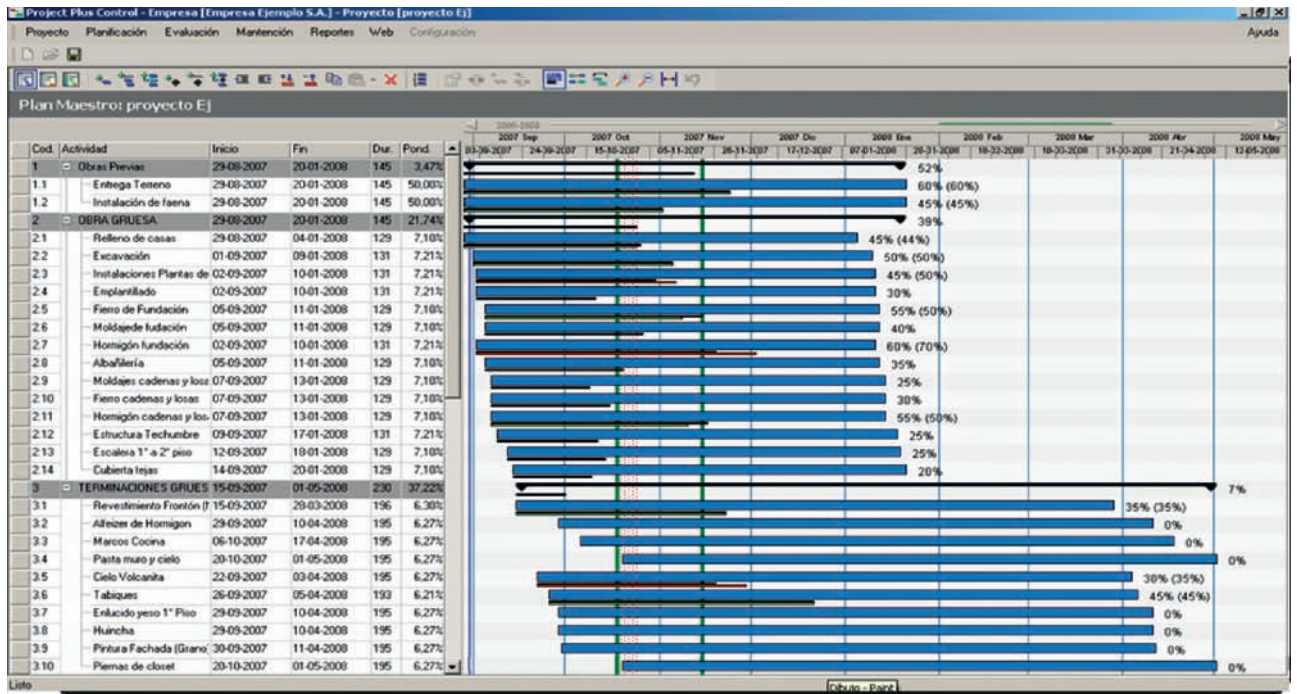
Project Plus Control - Empresa [Empresa Ejemplo S.A.] - Proyecto [proyecto Ej]

Proyecto Planificación Evaluación Mantención Reportes Web Configuración Ayuda

Plan Maestro: proyecto Ej

| Cod. | Actividad | Inicio | Fin | Dur. | Pond. |
|---|---|---|---|---|---|
| 1 | Obras Previas | 29-08-2007 | 20-01-2008 | 145 | 3,47% |
| 1.1 | Entrega Terreno | 29-08-2007 | 20-01-2008 | 145 | 50,00% |
| 1.2 | Instalación de faena | 29-08-2007 | 20-01-2008 | 145 | 50,00% |
| 2 | OBRA GRUESA | 29-08-2007 | 20-01-2008 | 145 | 21,74% |
| 2.1 | Relleno de casas | 29-08-2007 | 04-01-2008 | 129 | 7,10% |
| 2.2 | Excavación | 01-09-2007 | 09-01-2008 | 131 | 7,21% |
| 2.3 | Instalaciones Plantas de | 02-09-2007 | 10-01-2008 | 131 | 7,21% |
| 2.4 | Emplantillado | 02-09-2007 | 10-01-2008 | 131 | 7,21% |
| 2.5 | Fierro de Fundación | 05-09-2007 | 11-01-2008 | 129 | 7,10% |
| 2.6 | Moldajede fudación | 05-09-2007 | 11-01-2008 | 129 | 7,10% |
| 2.7 | Hormigón fundación | 02-09-2007 | 10-01-2008 | 131 | 7,21% |
| 2.8 | Albañilería | 05-09-2007 | 11-01-2008 | 129 | 7,10% |
| 2.9 | Moldajes cadenas y losa | 07-09-2007 | 13-01-2008 | 129 | 7,10% |
| 2.10 | Fierro cadenas y losas | 07-09-2007 | 13-01-2008 | 129 | 7,10% |
| 2.11 | Hormigón cadenas y los | 07-09-2007 | 13-01-2008 | 129 | 7,10% |
| 2.12 | Estructura Techumbre | 09-09-2007 | 17-01-2008 | 131 | 7,21% |
| 2.13 | Escalera 1° a 2° piso | 12-09-2007 | 18-01-2008 | 129 | 7,10% |
| 2.14 | Cubierta tejas | 14-09-2007 | 20-01-2008 | 129 | 7,10% |
| 3 | TERMINACIONES GRUES | 15-09-2007 | 01-05-2008 | 230 | 37,22% |
| 3.1 | Revestimiento Frontón (I | 15-09-2007 | 28-03-2008 | 196 | 6,30% |
| 3.2 | Alfeizer de Hormigon | 29-09-2007 | 10-04-2008 | 195 | 6,27% |
| 3.3 | Marcos Cocina | 06-10-2007 | 17-04-2008 | 195 | 6,27% |
| 3.4 | Pasta muro y cielo | 20-10-2007 | 01-05-2008 | 195 | 6,27% |
| 3.5 | Cielo Volcanita | 22-09-2007 | 03-04-2008 | 195 | 6,27% |
| 3.6 | Tabiques | 26-09-2007 | 05-04-2008 | 193 | 6,21% |
| 3.7 | Enlucido yeso 1° Piso | 29-09-2007 | 10-04-2008 | 195 | 6,27% |
| 3.8 | Huincha | 29-09-2007 | 10-04-2008 | 195 | 6,27% |
| 3.9 | Pintura Fachada (Grano | 30-09-2007 | 11-04-2008 | 195 | 6,27% |
| 3.10 | Piernas de closet | 20-10-2007 | 01-05-2008 | 195 | 6,27% |

2006-2008
2007 Sep 2007 Oct 2007 Nov 2007 Dic 2008 Ene 2008 Feb 2008 Mar 2008 Abr 2008 May
03-09-2007 24-09-2007 15-10-2007 05-11-2007 26-11-2007 17-12-2007 07-01-2008 28-01-2008 18-02-2008 10-03-2008 31-03-2008 21-04-2008 12-05-2008

52%
60% (60%)
45% (45%)
39%
45% (44%)
50% (50%)
45% (50%)
30%
55% (50%)
40%
60% (70%)
35%
25%
30%
55% (50%)
25%
25%
20%
7%
35% (35%)
0%
0%
0%
30% (35%)
45% (45%)
0%
0%
0%
0%

Listo
Dibujo - Paint